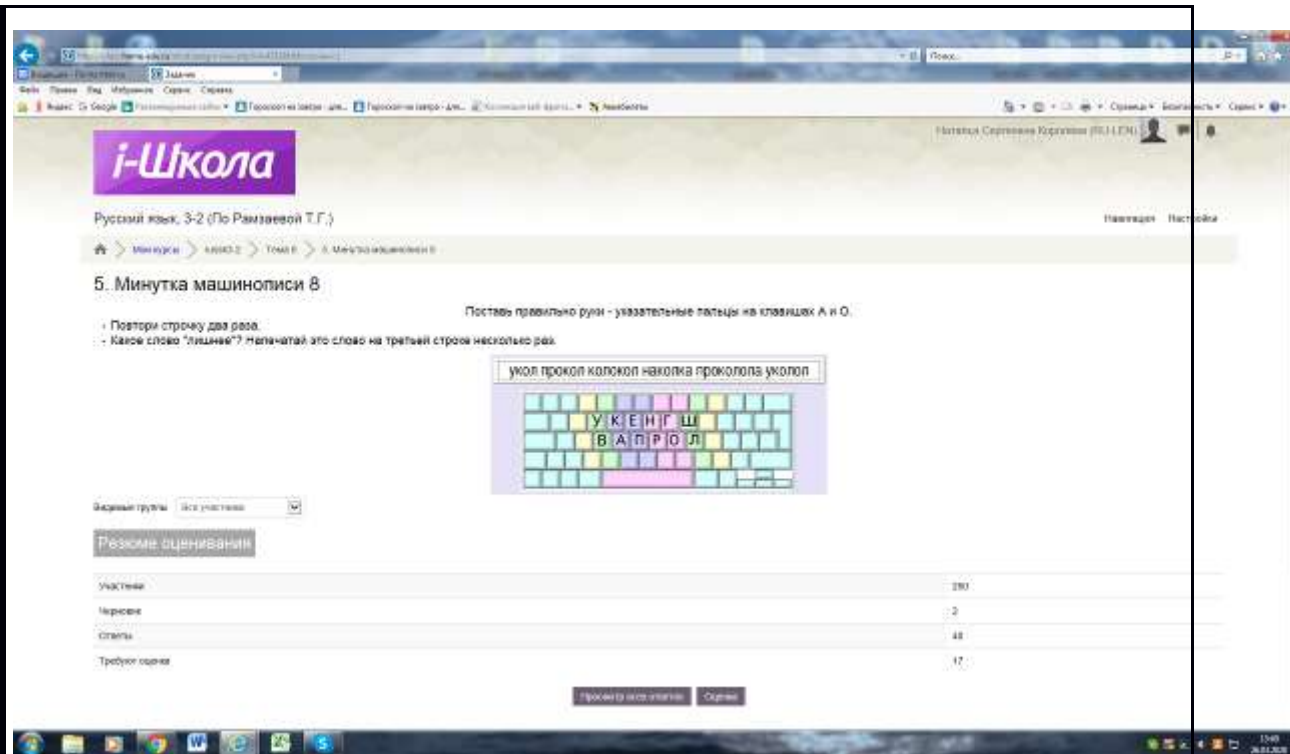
i-Школа

Русский язык, 3-2 (По Рамзаевой Т.Г.)

Навигация Настройки

Мои курсы > Тема 6 > 5. Минутка машинописи 8

5. Минутка машинописи 8

Поставь правильно руки - указательные пальцы на клавишах А и О.

- Повтори строчку два раза.
- Какое слово "лишнее"? Напечатай это слово на третьей строке несколько раз.

укол прокол колокол наколка проколола уколол

У К Е Н Г Ш
В А П Р О Л

Видимые группы Все участники

Резюме оценивания

| | |
|---|---|
| Участники | 280 |
| Черновик | 2 |
| Ответы | 48 |
| Требуют оценки | 17 |

Просмотр всех ответов Оценка